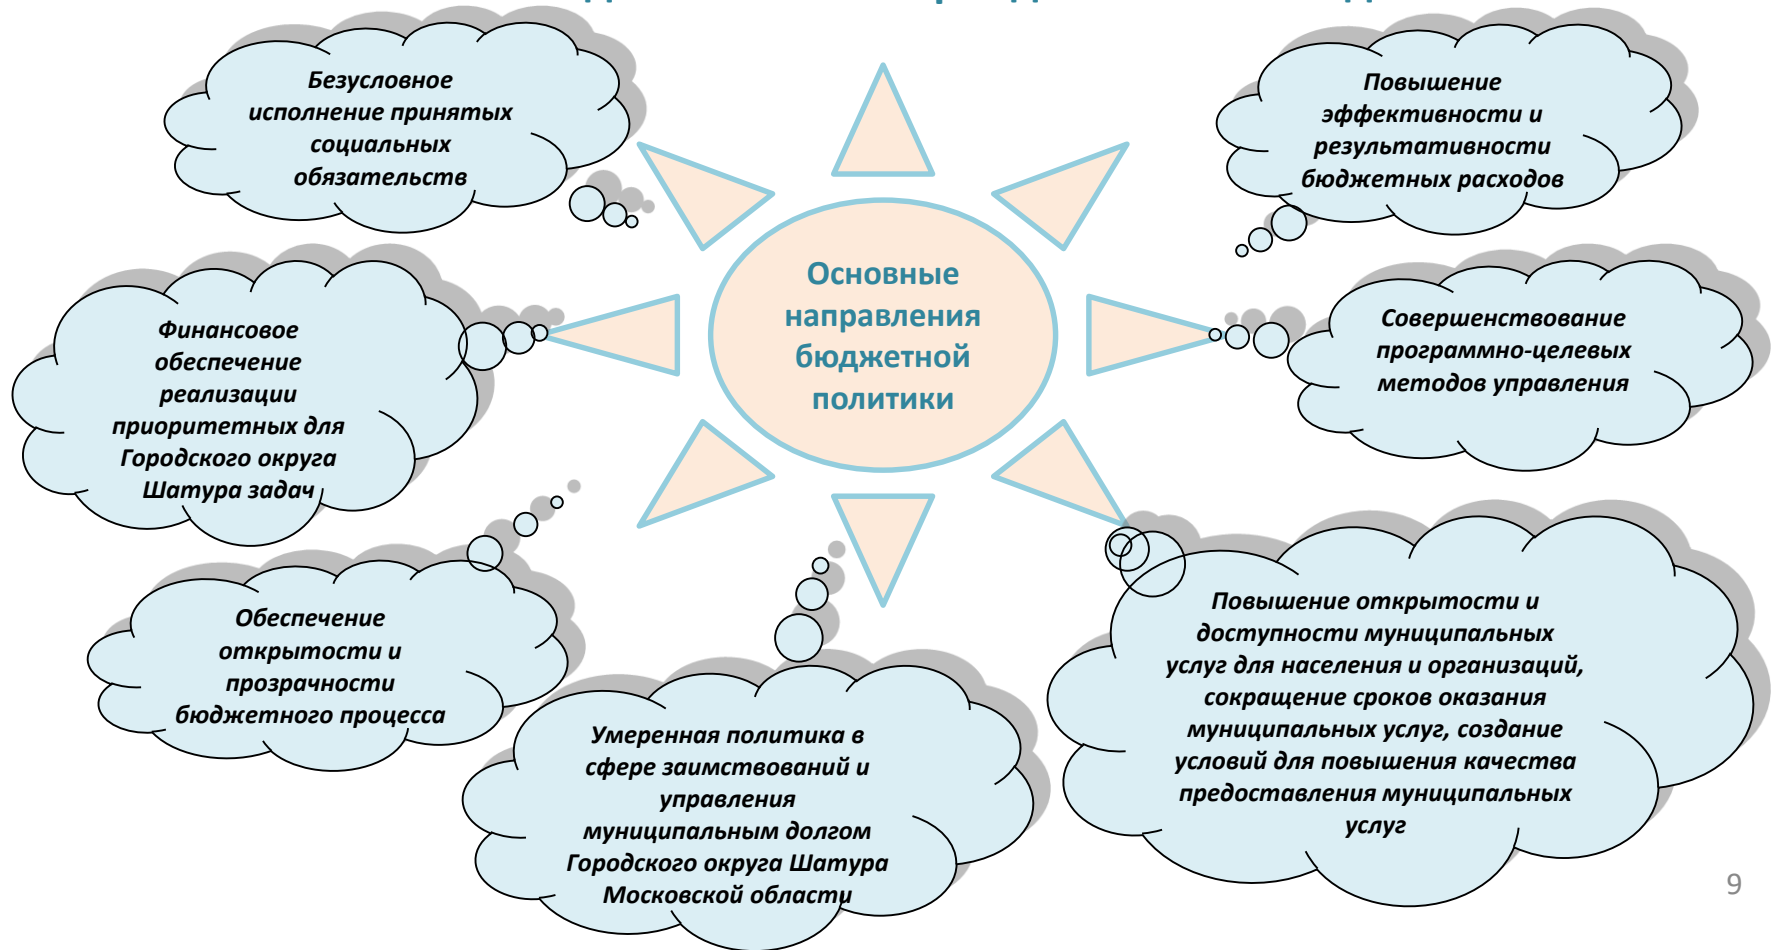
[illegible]

Основные направления бюджетной политики

Безусловное исполнение принятых социальных обязательств

Повышение эффективности и результативности бюджетных расходов

Финансовое обеспечение реализации приоритетных для Городского округа Шатура задач

Совершенствование программно-целевых методов управления

Обеспечение открытости и прозрачности бюджетного процесса

Умеренная политика в сфере заимствований и управления муниципальным долгом Городского округа Шатура Московской области

Повышение открытости и доступности муниципальных услуг для населения и организаций, сокращение сроков оказания муниципальных услуг, создание условий для повышения качества предоставления муниципальных услуг

9